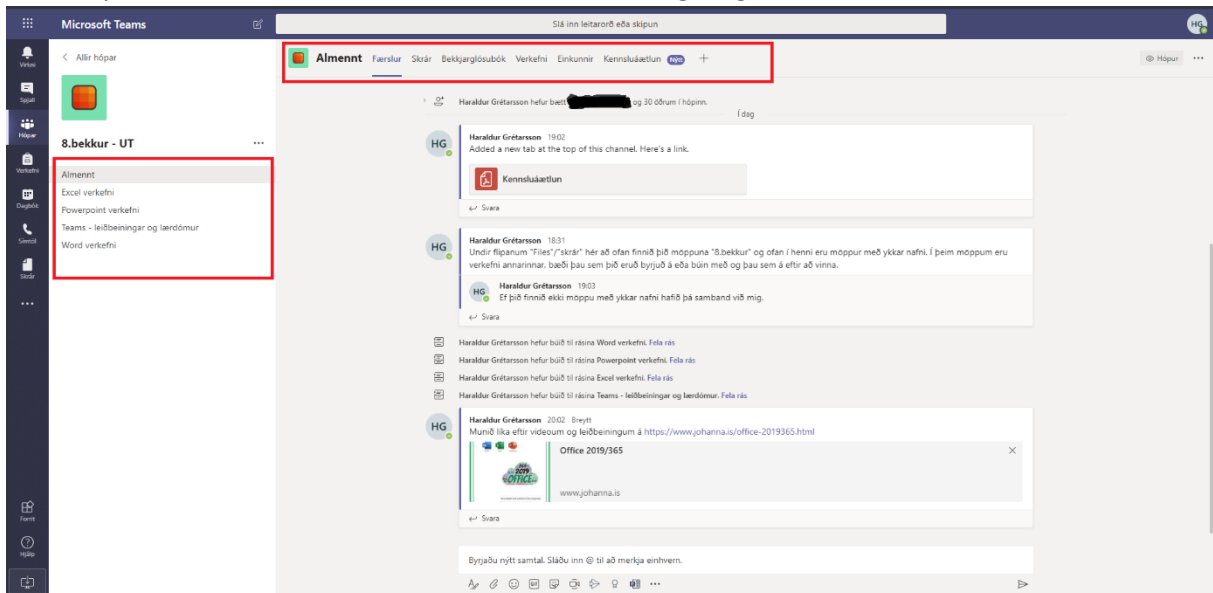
Microsoft Teams

Slá inn leitarorð eða skipun

HG

Virkni
Spjall
Hópar
Verkefni
Dagbók
Símtöl
Skrár
...
Forrit
Hjálp

< Allir hópar

8.bekkur - UT ...

Almennt
Excel verkefni
Powerpoint verkefni
Teams - leiðbeiningar og lærdómur
Word verkefni

Almennt Færslur Skrár Bekkjarglósubók Verkefni Einkunnir Kennsluáætlun Nýtt +

Hópur ...

Haraldur Grétarsson hefur bætt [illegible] og 30 öðrum í hópinn.

Í dag

HG Haraldur Grétarsson 19:02
Added a new tab at the top of this channel. Here's a link.
Kennsluáætlun
Svara

HG Haraldur Grétarsson 18:31
Undir flipanum "Files"/"skrár" hér að ofan finnið þið möppuna "8.bekkur" og ofan í henni eru möppur með ykkar nafni. Í þeim möppum eru verkefni annarinnar, bæði þau sem þið eruð byrjuð á eða búin með og þau sem á eftir að vinna.

HG Haraldur Grétarsson 19:03
Ef þið finnið ekki möppu með ykkar nafni hafið þá samband við mig.
Svara

Haraldur Grétarsson hefur búið til rásina Word verkefni. Fela rás
Haraldur Grétarsson hefur búið til rásina Powerpoint verkefni. Fela rás
Haraldur Grétarsson hefur búið til rásina Excel verkefni. Fela rás
Haraldur Grétarsson hefur búið til rásina Teams - leiðbeiningar og lærdómur. Fela rás

HG Haraldur Grétarsson 20:02 Breytt
Munið líka eftir videoum og leiðbeiningum á https://www.johanna.is/office-2019365.html
Office 2019/365
www.johanna.is
Svara

Byrjaðu nýtt samtal. Sláðu inn @ til að merkja einhvern.